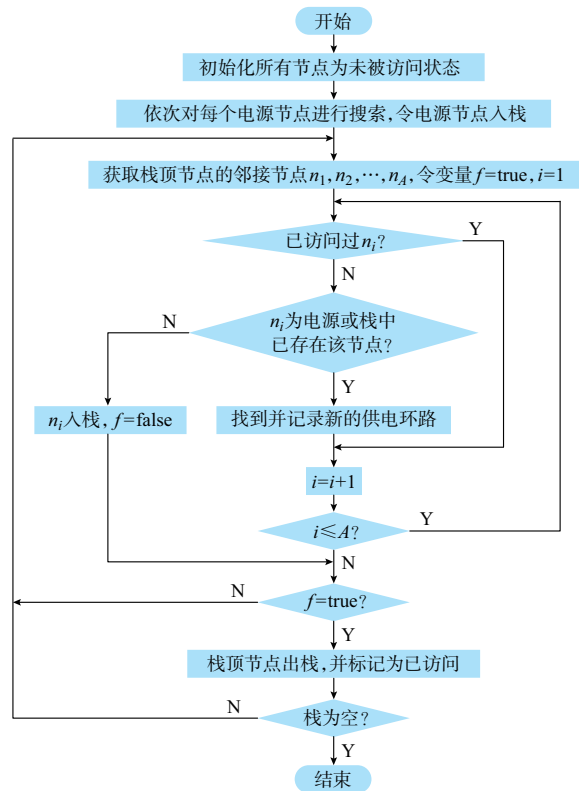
开始

初始化所有节点为未被访问状态

依次对每个电源节点进行搜索，令电源节点入栈

获取栈顶节点的邻接节点$n_1, n_2, \cdots, n_A$，令变量$f$=true，$i$=1

已访问过$n_i$?

Y

N

N

$n_i$为电源或栈中已存在该节点?

Y

$n_i$入栈，$f$=false

找到并记录新的供电环路

$i$=$i$+1

$i \leqslant A$?

Y

N

N

$f$=true?

Y

栈顶节点出栈，并标记为已访问

N

栈为空?

Y

结束